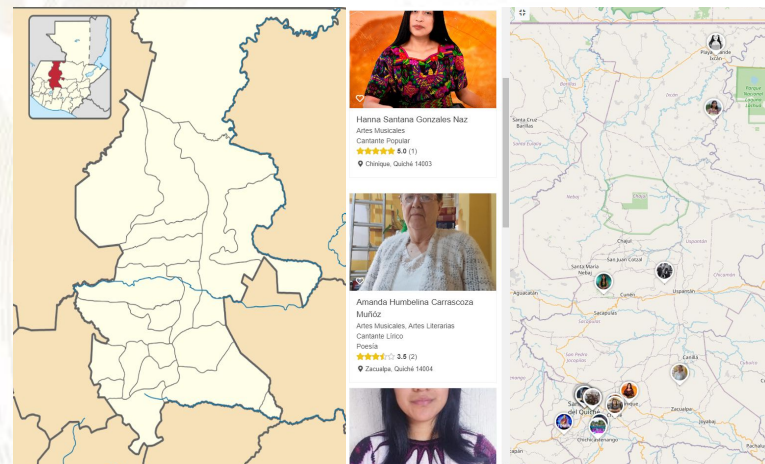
Hanna Santana Gonzales Naz
Artes Musicales
Cantante Popular
5.0 (1)
Chinique, Quiché 14003

Amanda Humbelina Carrascoza Muñóz
Artes Musicales, Artes Literarias
Cantante Lírico
Poesía
3.5 (2)
Zacualpa, Quiché 14004

Playa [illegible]ande Ixcán
Santa Cruz Barillas
Chajul
San Juan Cotzal
Santa María Nebaj
Aguacatán
Cunén
Uspantán
Sacapulas
Canillá
San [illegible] del Quiché
Zacualpa
Chichicastenango
Joyabaj
Pachalum